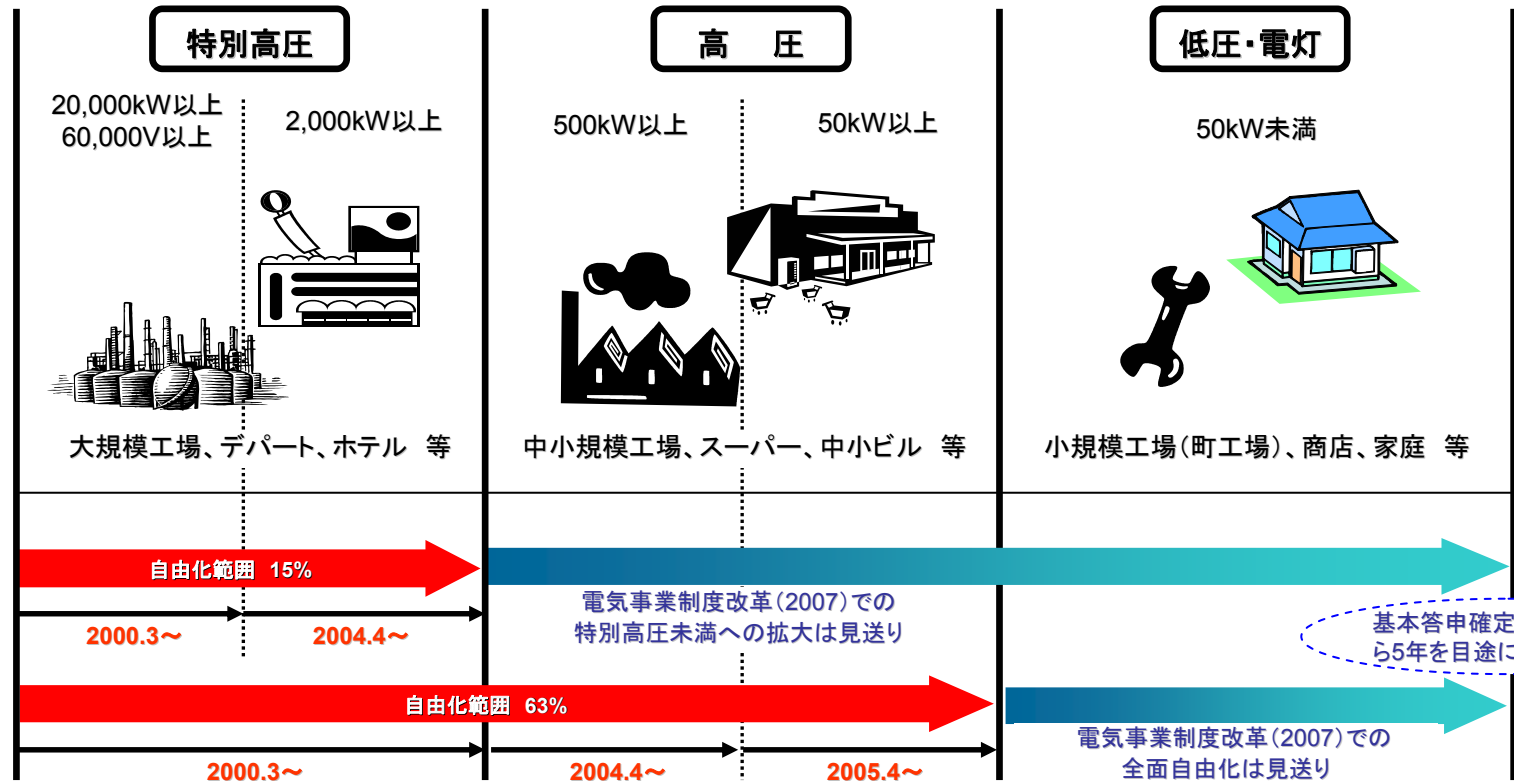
特別高圧

高　圧

低圧・電灯

20,000kW以上
60,000V以上

2,000kW以上

500kW以上

50kW以上

50kW未満

大規模工場、デパート、ホテル　等

中小規模工場、スーパー、中小ビル　等

小規模工場(町工場)、商店、家庭　等

自由化範囲　15%

電気事業制度改革(2007)での
特別高圧未満への拡大は見送り

2000.3〜

2004.4〜

基本答申確定
ら5年を目途に

自由化範囲　63%

電気事業制度改革(2007)での
全面自由化は見送り

2000.3〜

2004.4〜

2005.4〜